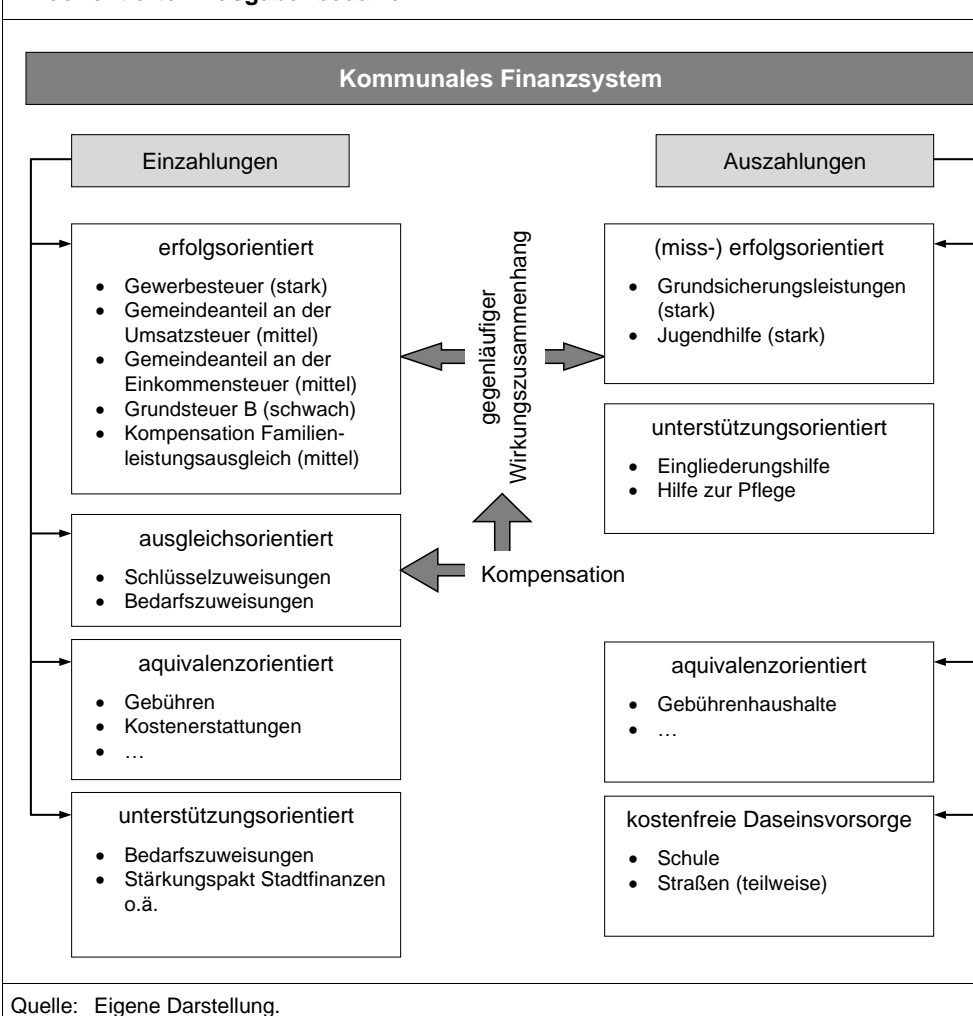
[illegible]

Kommunales Finanzsystem

Einzahlungen

Auszahlungen

erfolgsorientiert

- Gewerbesteuer (stark)
- Gemeindeanteil an der Umsatzsteuer (mittel)
- Gemeindeanteil an der Einkommensteuer (mittel)
- Grundsteuer B (schwach)
- Kompensation Familienleistungsausgleich (mittel)

gegenläufiger Wirkungszusammenhang

(miss-) erfolgsorientiert

- Grundsicherungsleistungen (stark)
- Jugendhilfe (stark)

unterstützungsorientiert

- Eingliederungshilfe
- Hilfe zur Pflege

ausgleichsorientiert

- Schlüsselzuweisungen
- Bedarfszuweisungen

Kompensation

aquivalenzorientiert

- Gebühren
- Kostenerstattungen
- …

aquivalenzorientiert

- Gebührenhaushalte
- …

unterstützungsorientiert

- Bedarfszuweisungen
- Stärkungspakt Stadtfinanzen o.ä.

kostenfreie Daseinsvorsorge

- Schule
- Straßen (teilweise)

Quelle: Eigene Darstellung.